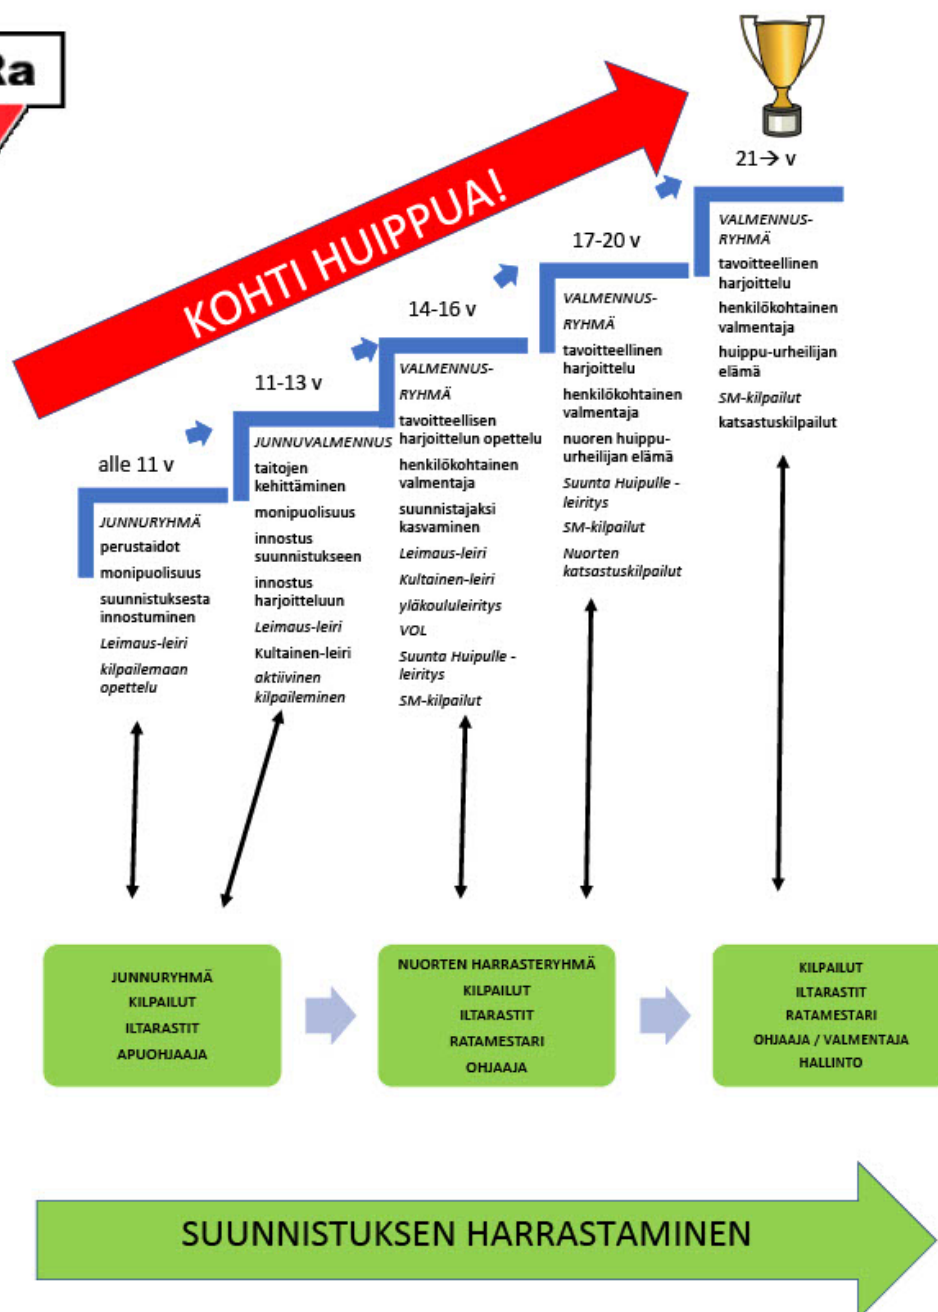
Ra

KOHTI HUIPPUA!

21→ v

VALMENNUS-RYHMÄ
tavoitteellinen harjoittelu
henkilökohtainen valmentaja
huippu-urheilijan elämä
SM-kilpailut
katsastuskilpailut

17-20 v

VALMENNUS-RYHMÄ
tavoitteellinen harjoittelu
henkilökohtainen valmentaja
nuoren huippu-urheilijan elämä
Suunta Huipulle -leiritys
SM-kilpailut
Nuorten katsastuskilpailut

14-16 v

VALMENNUS-RYHMÄ
tavoitteellisen harjoittelun opettelu
henkilökohtainen valmentaja
suunnistajaksi kasvaminen
Leimaus-leiri
Kultainen-leiri
yläkoululeiritys
VOL
Suunta Huipulle -leiritys
SM-kilpailut

11-13 v

JUNNUVALMENNUS
taitojen kehittäminen
monipuolisuus
innostus suunnistukseen
innostus harjoitteluun
Leimaus-leiri
Kultainen-leiri
aktiivinen kilpaileminen

alle 11 v

JUNNURYHMÄ
perustaidot
monipuolisuus
suunnistuksesta innostuminen
Leimaus-leiri
kilpailemaan opettelu

JUNNURYHMÄ
KILPAILUT
ILTARASTIT
APUOHJAAJA

NUORTEN HARRASTERYHMÄ
KILPAILUT
ILTARASTIT
RATAMESTARI
OHJAAJA

KILPAILUT
ILTARASTIT
RATAMESTARI
OHJAAJA / VALMENTAJA
HALLINTO

SUUNNISTUKSEN HARRASTAMINEN